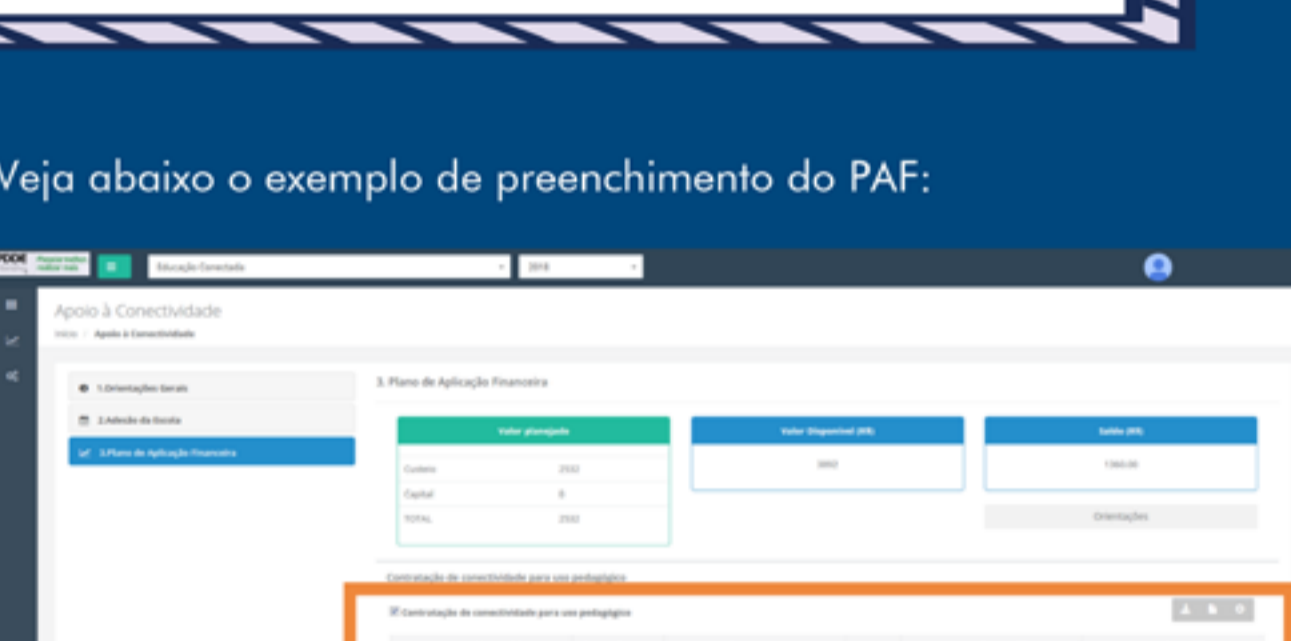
Veja abaixo o exemplo de preenchimento do PAF:

PDDE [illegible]

Educação Conectada

2018

Apoio à Conectividade

Início / Apoio à Conectividade

1.Orientações Gerais

2.Adesão da Escola

3.Plano de Aplicação Financeira

3. Plano de Aplicação Financeira

| Valor planejado | |
|---|---|
| Custeio | 2532 |
| Capital | 0 |
| TOTAL | 2532 |

| Valor Disponível (R$) |
|---|
| 3892 |

| Saldo (R$) |
|---|
| 1360.00 |

Orientações

Contratação de conectividade para uso pedagógico

Contratação de conectividade para uso pedagógico